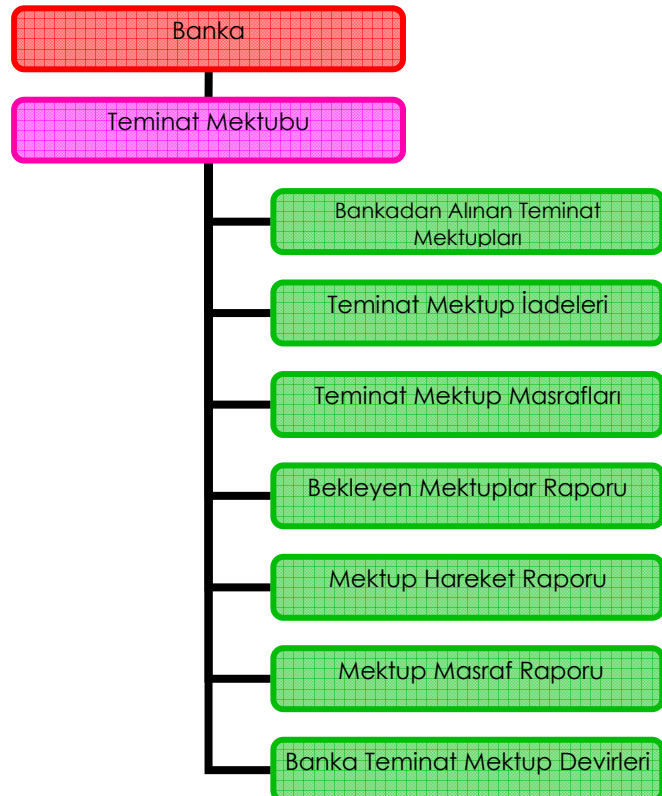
Banka

Teminat Mektubu

Bankadan Alınan Teminat Mektupları

Teminat Mektup İadeleri

Teminat Mektup Masrafları

Bekleyen Mektuplar Raporu

Mektup Hareket Raporu

Mektup Masraf Raporu

Banka Teminat Mektup Devirleri